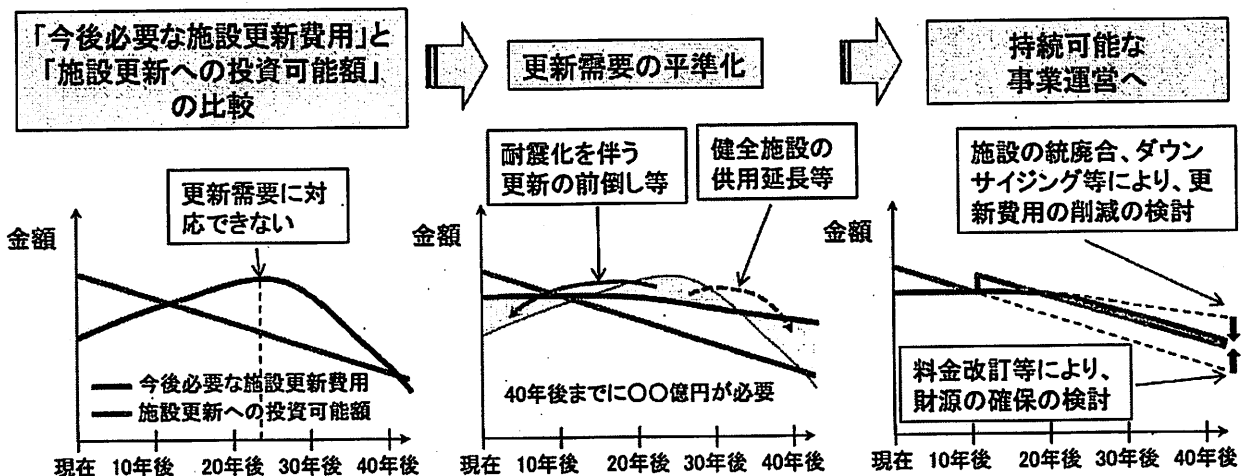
「今後必要な施設更新費用」と「施設更新への投資可能額」の比較

更新需要の平準化

持続可能な事業運営へ

更新需要に対応できない

金額

今後必要な施設更新費用
施設更新への投資可能額

現在 10年後 20年後 30年後 40年後

耐震化を伴う更新の前倒し等

健全施設の供用延長等

金額

40年後までに○○億円が必要

現在 10年後 20年後 30年後 40年後

施設の統廃合、ダウンサイジング等により、更新費用の削減の検討

金額

料金改訂等により、財源の確保の検討

現在 10年後 20年後 30年後 40年後